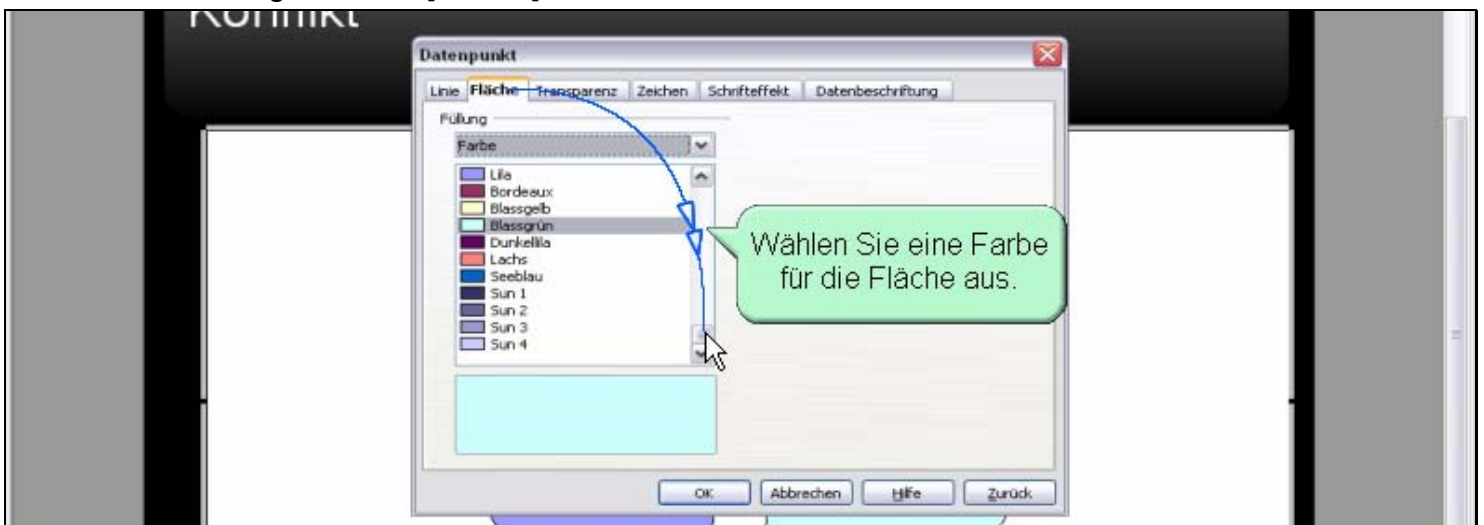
Konflikt

Datenpunkt

Linie | Fläche | Transparenz | Zeichen | Schrifteffekt | Datenbeschriftung

Füllung

Farbe

Lila
Bordeaux
Blassgelb
Blassgrün
Dunkellila
Lachs
Seeblau
Sun 1
Sun 2
Sun 3
Sun 4

Wählen Sie eine Farbe für die Fläche aus.

OK | Abbrechen | Hilfe | Zurück